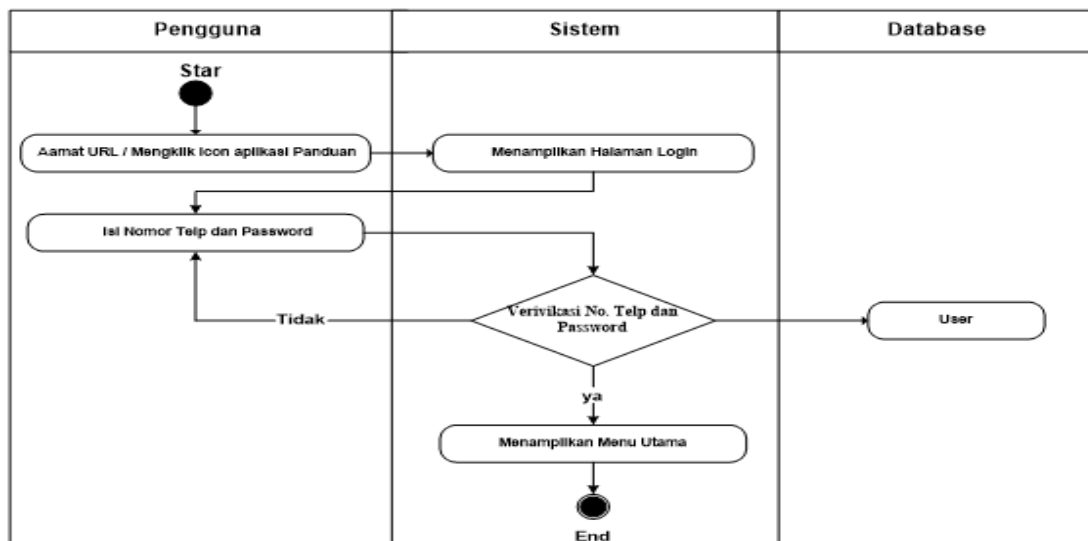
| Pengguna | Sistem | Database |
|---|---|---|

Star

Aamat URL / Mengklik Icon aplikasi Panduan

Menampilkan Halaman Login

Isi Nomor Telp dan Password

Verivikasi No. Telp dan Password

Tidak

User

ya

Menampilkan Menu Utama

End